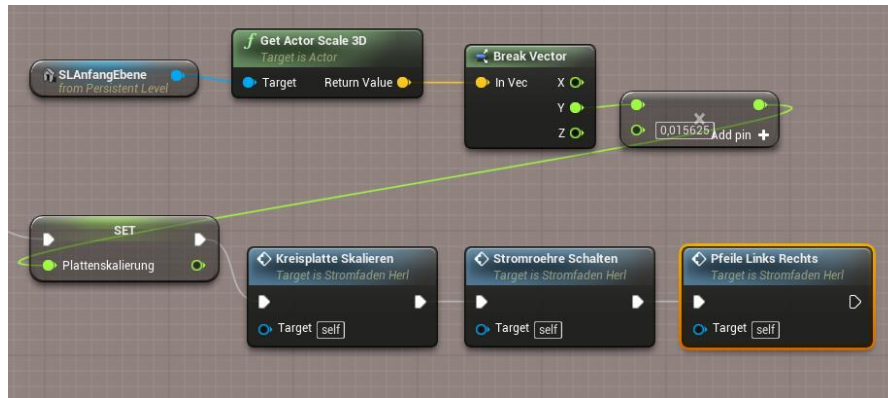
SLAnfangEbene
from Persistent Level

Get Actor Scale 3D
Target is Actor
Target
Return Value

Break Vector
In Vec
X
Y
Z

×
0,015625
Add pin +

SET
Plattenskalierung

Kreisplatte Skalieren
Target is Stromfaden Herl
Target self

Stromroehre Schalten
Target is Stromfaden Herl
Target self

Pfeile Links Rechts
Target is Stromfaden Herl
Target self